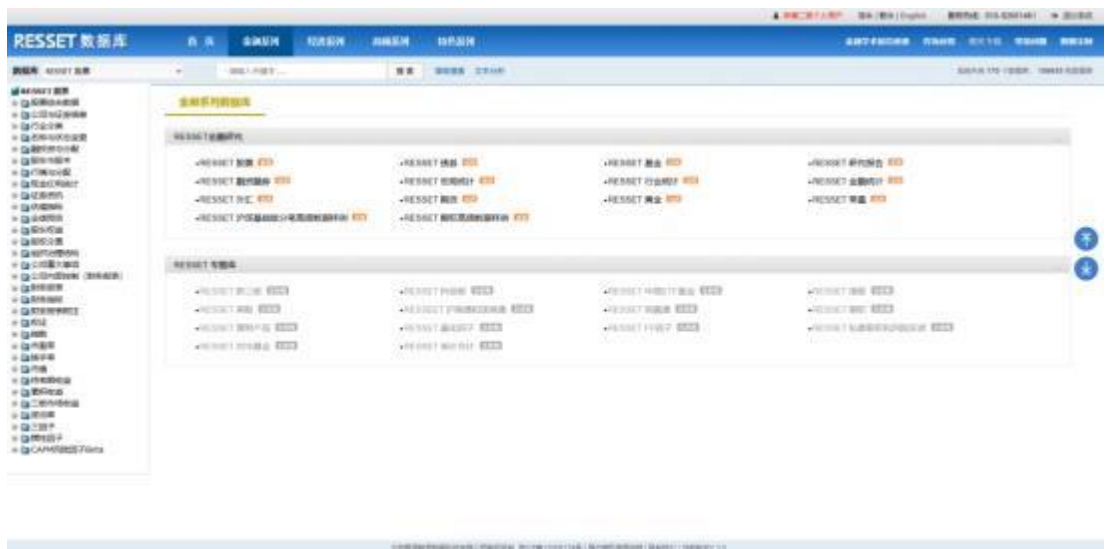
RESSET 数据库

首页 金融系列 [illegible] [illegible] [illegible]

金融系列数据库

RESSET金融研究

•RESSET 股票 •RESSET 债券 •RESSET 基金 •RESSET 研究报告
•RESSET 期货期权 •RESSET 宏观统计 •RESSET 行业统计 •RESSET 金融统计
•RESSET 外汇 •RESSET 期货 •RESSET 黄金 •RESSET 港股
•RESSET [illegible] •RESSET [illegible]

RESSET 专题库

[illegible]

CAPM市场因子Beta